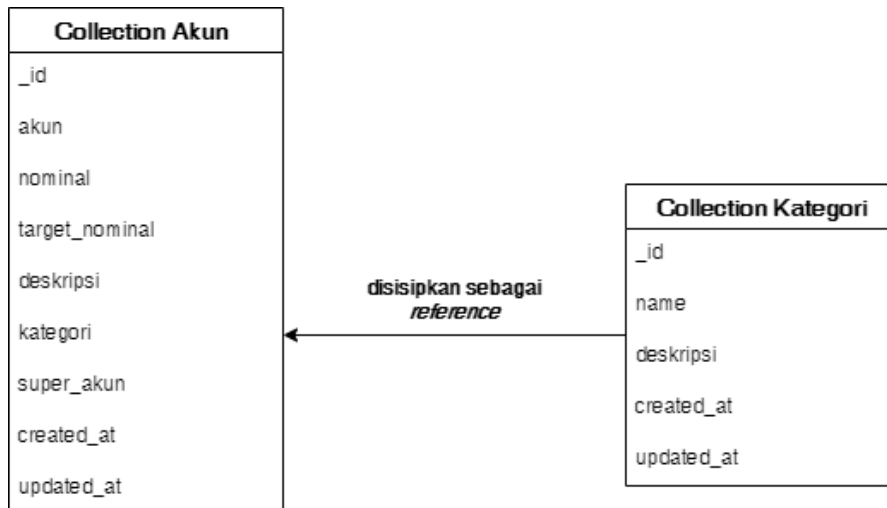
Collection Akun

_id

akun

nominal

target_nominal

deskripsi

kategori

super_akun

created_at

updated_at

disisipkan sebagai *reference*

Collection Kategori

_id

name

deskripsi

created_at

updated_at